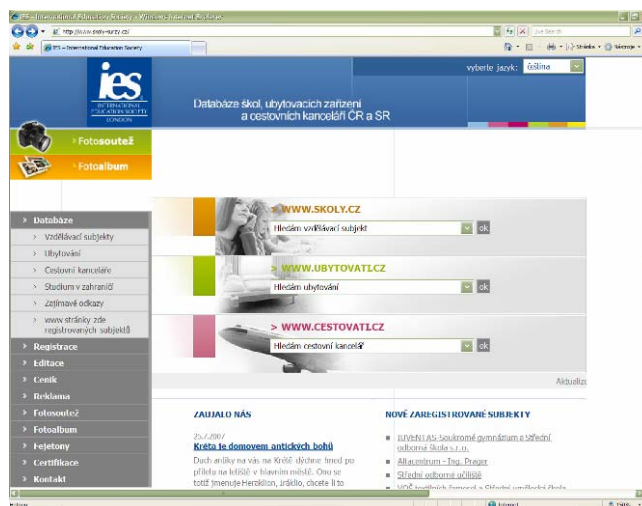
IES - International Education Society - Windows Internet Explorer

http://www.skoly-kurzy.cz/

Live Search

IES - International Education Society

Stránka • Nástroje •

ies
INTERNATIONAL EDUCATION SOCIETY
LONDON

Databáze škol, ubytovacích zařízení a cestovních kanceláří ČR a SR

vyberte jazyk: čeština

> Fotosoutěž

> Fotoalbum

> Databáze
> Vzdělávací subjekty
> Ubytování
> Cestovní kanceláře
> Studium v zahraničí
> Zajímavé odkazy
> www stránky zde registrovaných subjektů
> Registrace
> Editace
> Ceník
> Reklama
> Fotosoutěž
> Fotoalbum
> Fejetony
> Certifikace
> Kontakt

> WWW.SKOLY.CZ
Hledám vzdělávací subjekt
ok

> WWW.UBYTOVAT.CZ
Hledám ubytování
ok

> WWW.CESTOVAT.CZ
Hledám cestovní kancelář
ok

Aktualiz

ZAUJALO NÁS

25.7.2007
Kréta le domovem antických bohů
Duch antiky na vás na Krétě dýchne hned po příletu na letiště v hlavním městě. Ono se totiž jmenuje Heraklion, Iráklio, chcete li to

NOVĚ ZAREGISTROVANÉ SUBJEKTY

JUVENTAS-Soukromé gymnázium a Střední odborná škola s.r.o.
Allacentrum - Ing. Prager
Střední odborné učiliště
VOŠ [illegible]

Hotovo
Internet
100%